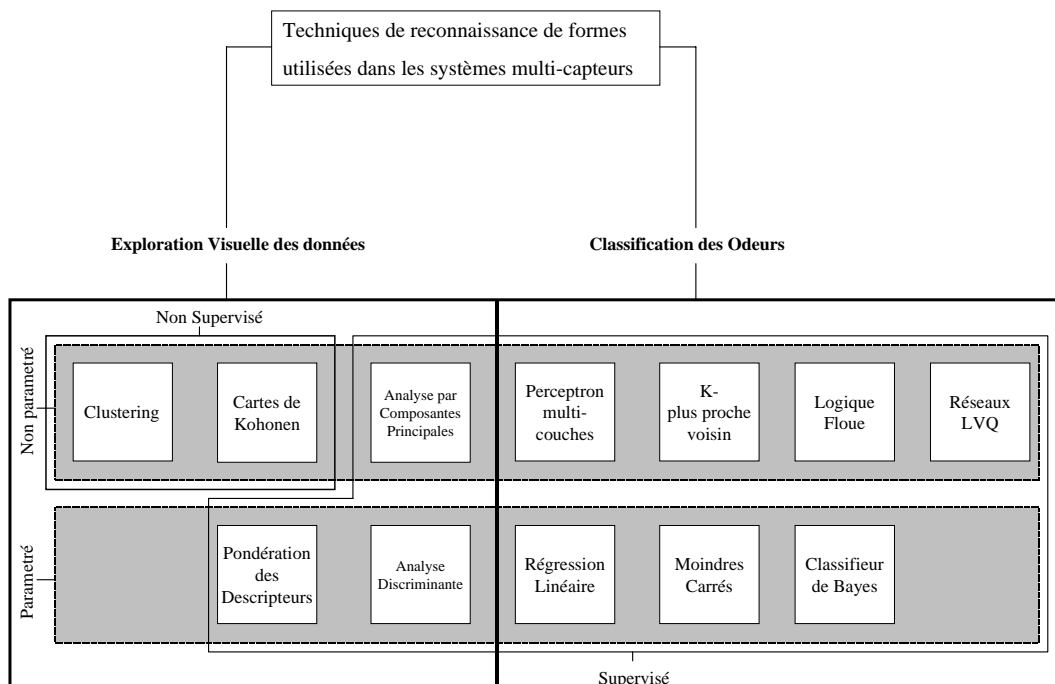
Techniques de reconnaissance de formes utilisées dans les systèmes multi-capteurs

Exploration Visuelle des données

Classification des Odeurs

Non Supervisé

Non parametré

Clustering

Cartes de Kohonen

Analyse par Composantes Principales

Perceptron multi-couches

K-plus proche voisin

Logique Floue

Réseaux LVQ

Parametré

Pondération des Descripteurs

Analyse Discriminante

Régression Linéaire

Moindres Carrés

Classifieur de Bayes

Supervisé